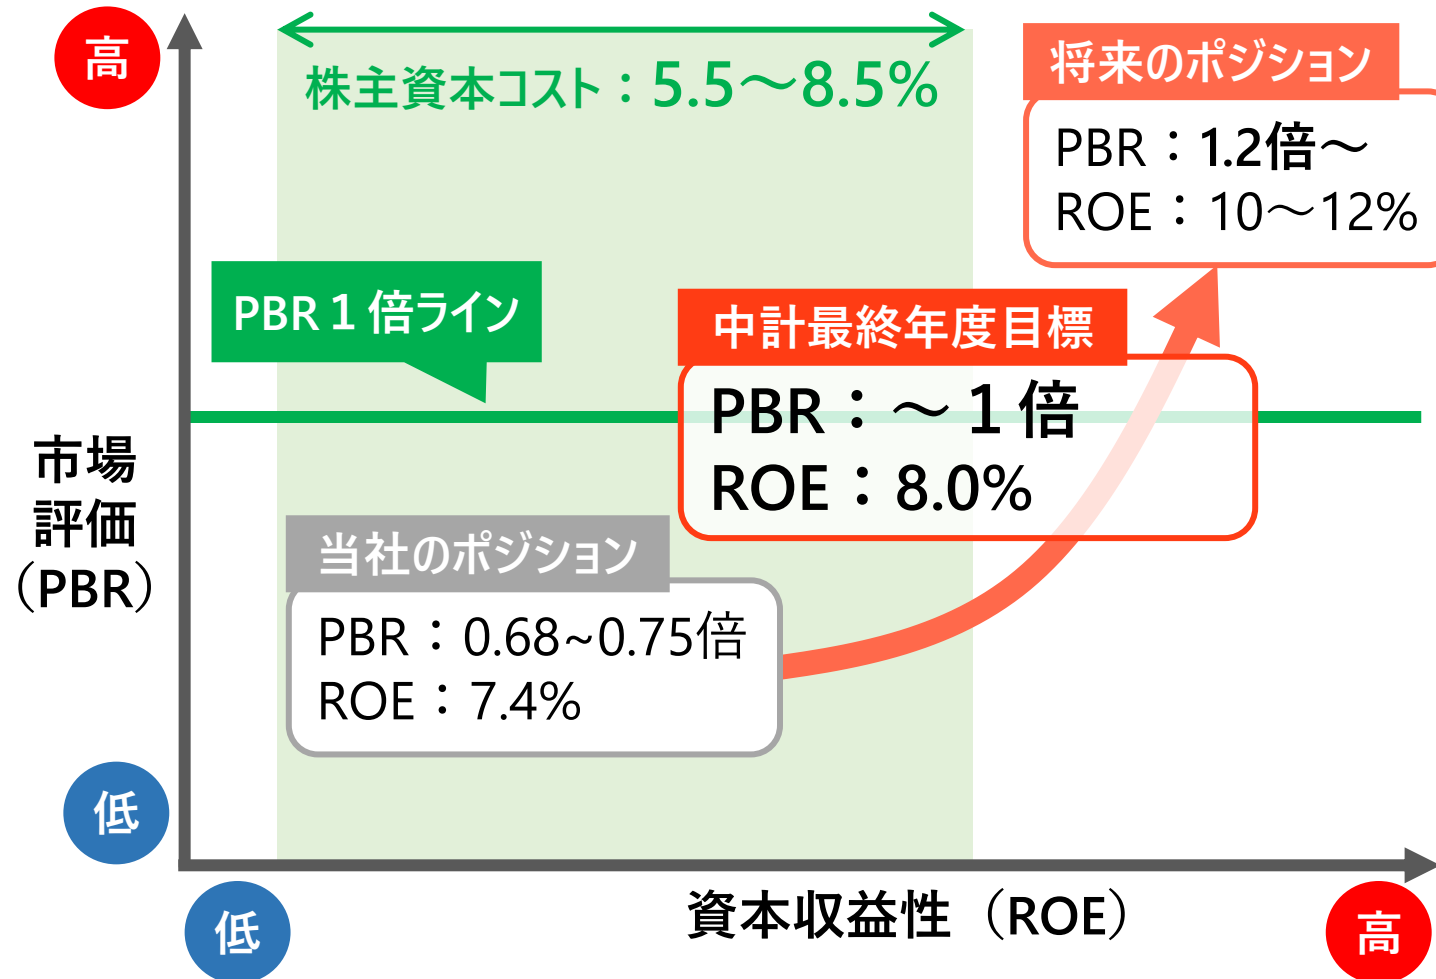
高

株主資本コスト：5.5～8.5%

将来のポジション

PBR：1.2倍～
ROE：10～12%

PBR 1 倍ライン

中計最終年度目標

PBR：～1 倍
ROE：8.0%

市場評価（PBR）

当社のポジション

PBR：0.68~0.75倍
ROE：7.4%

低

低

資本収益性（ROE）

高